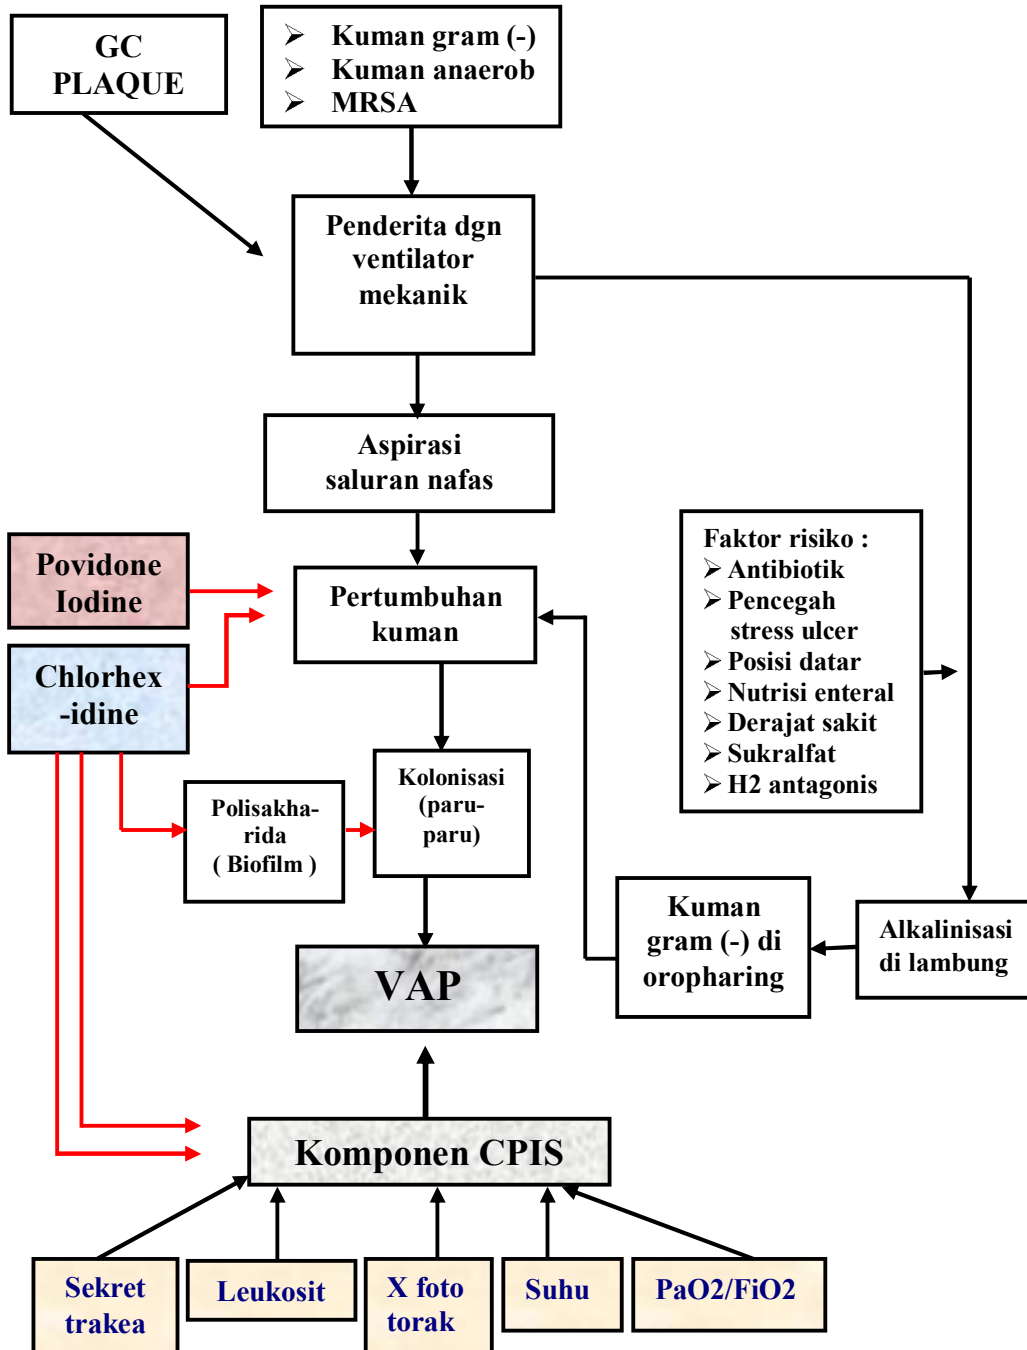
GC PLAQUE

Kuman gram (-)
Kuman anaerob
MRSA

Penderita dgn ventilator mekanik

Aspirasi saluran nafas

Povidone Iodine

Chlorhex -idine

Pertumbuhan kuman

Faktor risiko :
Antibiotik
Pencegah stress ulcer
Posisi datar
Nutrisi enteral
Derajat sakit
Sukralfat
H2 antagonis

Polisakharida ( Biofilm )

Kolonisasi (paru-paru)

Kuman gram (-) di oropharing

Alkalinisasi di lambung

VAP

Komponen CPIS

Sekret trakea

Leukosit

X foto torak

Suhu

PaO2/FiO2